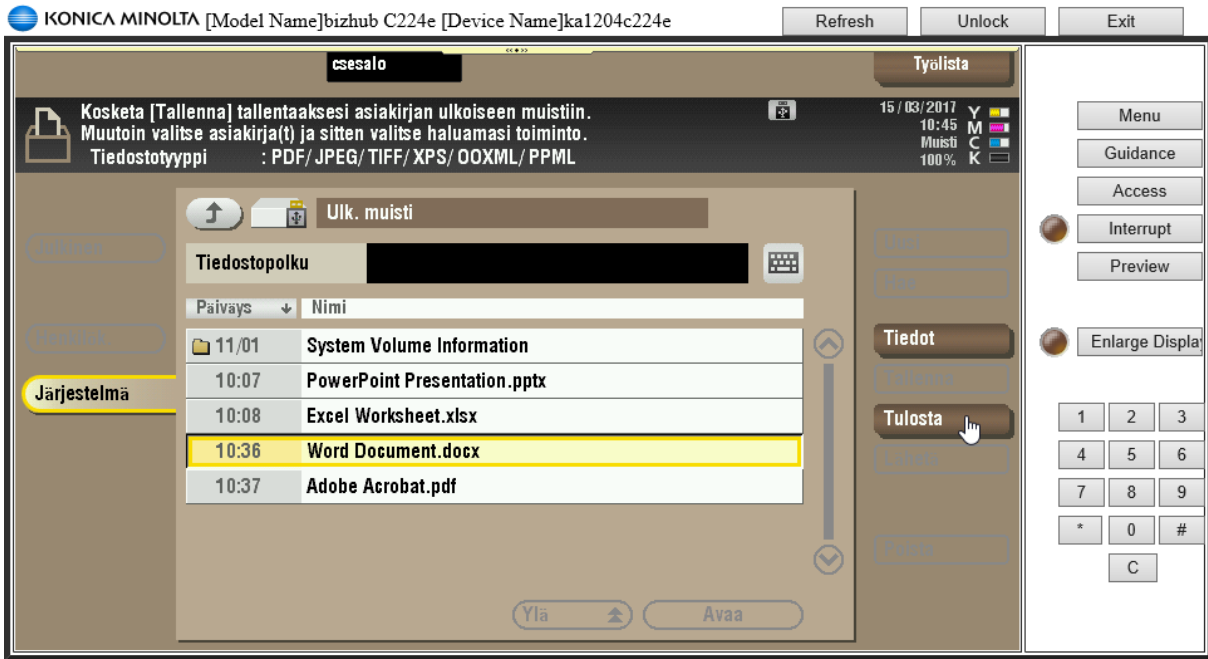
KONICA MINOLTA [Model Name]bizhub C224e [Device Name]ka1204c224e

Refresh Unlock Exit

csesalo

Työlista

Kosketa [Tallenna] tallentaaksesi asiakirjan ulkoiseen muistiin.
Muutoin valitse asiakirja(t) ja sitten valitse haluamasi toiminto.
Tiedostotyyppi : PDF/ JPEG/ TIFF/ XPS/ OOXML/ PPML

15/03/2017 10:45 Muisti 100%

Y M C K

Ulk. muisti

Tiedostopolku

Päiväys Nimi

| | |
|---|---|
| 11/01 | System Volume Information |
| 10:07 | PowerPoint Presentation.pptx |
| 10:08 | Excel Worksheet.xlsx |
| 10:36 | Word Document.docx |
| 10:37 | Adobe Acrobat.pdf |

Järjestelmä

Tiedot

Tulosta

Ylä Avaa

Menu
Guidance
Access
Interrupt
Preview
Enlarge Display

1 2 3
4 5 6
7 8 9
* 0 #
C